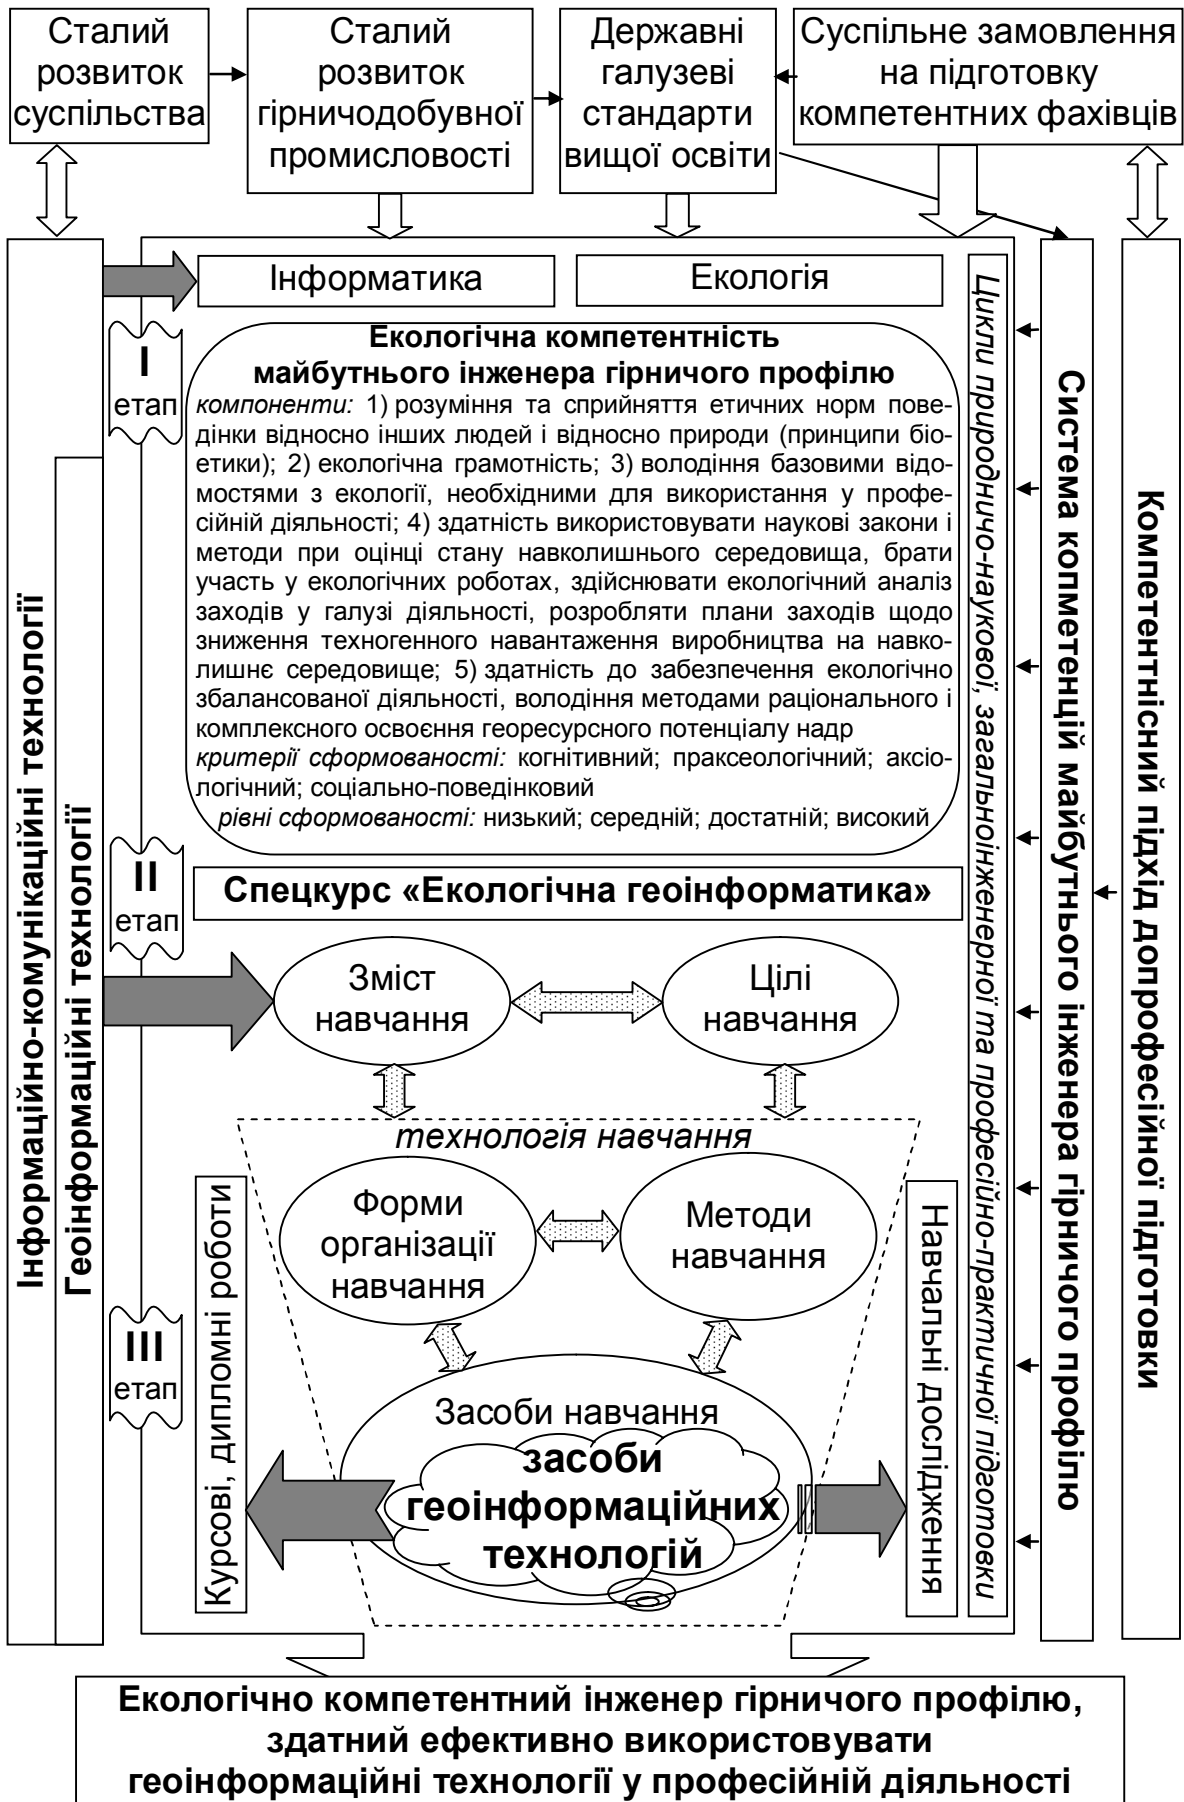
Сталий розвиток суспільства

Сталий розвиток гірничодобувної промисловості

Державні галузеві стандарти вищої освіти

Суспільне замовлення на підготовку компетентних фахівців

Інформаційно-комунікаційні технології

Геоінформаційні технології

Інформатика

Екологія

I етап

Екологічна компетентність майбутнього інженера гірничого профілю

*компоненти:* 1) розуміння та сприйняття етичних норм поведінки відносно інших людей і відносно природи (принципи біоетики); 2) екологічна грамотність; 3) володіння базовими відомостями з екології, необхідними для використання у професійній діяльності; 4) здатність використовувати наукові закони і методи при оцінці стану навколишнього середовища, брати участь у екологічних роботах, здійснювати екологічний аналіз заходів у галузі діяльності, розробляти плани заходів щодо зниження техногенного навантаження виробництва на навколишнє середовище; 5) здатність до забезпечення екологічно збалансованої діяльності, володіння методами раціонального і комплексного освоєння георесурсного потенціалу надр

*критерії сформованості:* когнітивний; праксеологічний; аксіологічний; соціально-поведінковий

*рівні сформованості:* низький; середній; достатній; високий

II етап

Спецкурс «Екологічна геоінформатика»

Зміст навчання

Цілі навчання

*технологія навчання*

Форми організації навчання

Методи навчання

III етап

Курсові, дипломні роботи

Засоби навчання

засоби геоінформаційних технологій

Навчальні дослідження

*Цикли природничо-наукової, загальноінженерної та професійно-практичної підготовки*

Система комретенцій майбутнього інженера гірничого профілю

Компетентнісний підхід допрофесійної підготовки

Екологічно компетентний інженер гірничого профілю, здатний ефективно використовувати геоінформаційні технології у професійній діяльності